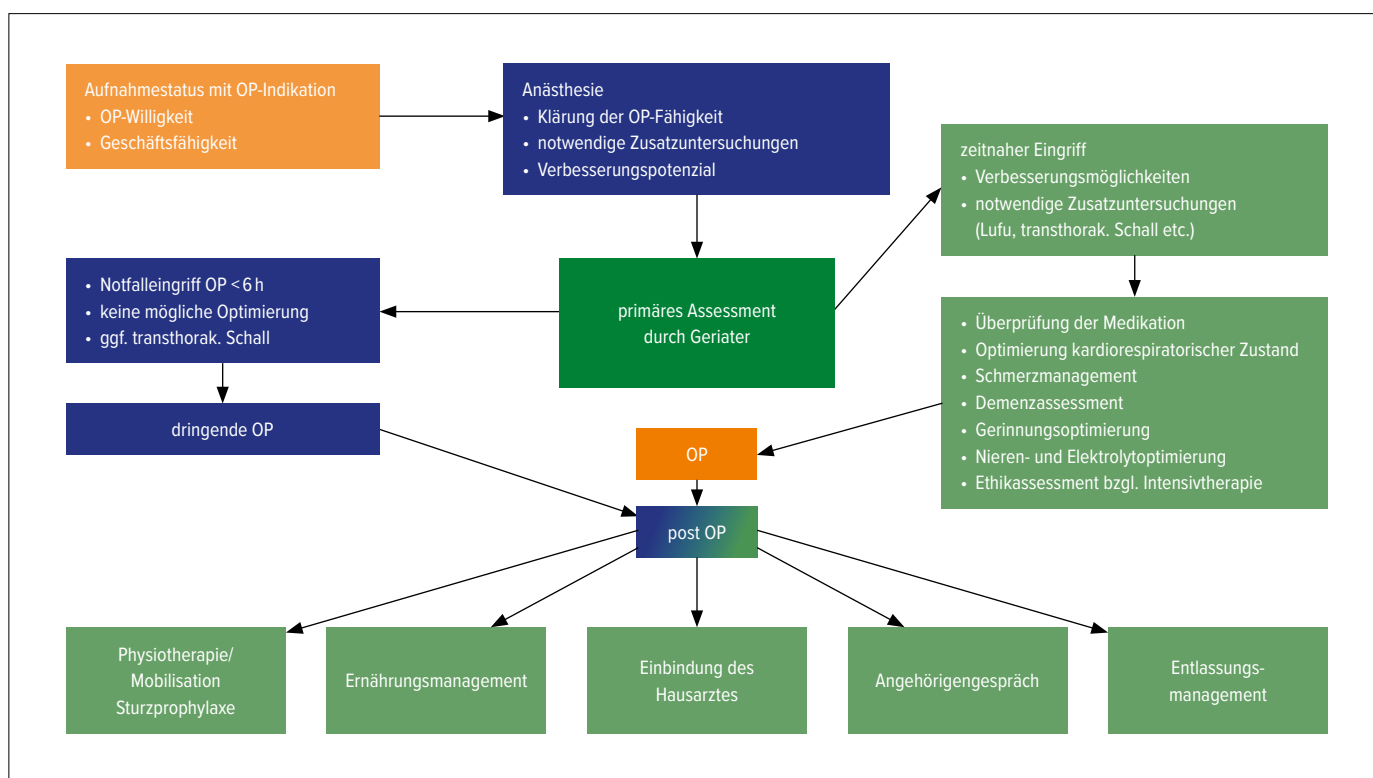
Aufnahmestatus mit OP-Indikation
• OP-Willigkeit
• Geschäftsfähigkeit

Anästhesie
• Klärung der OP-Fähigkeit
• notwendige Zusatzuntersuchungen
• Verbesserungspotenzial

zeitnaher Eingriff
• Verbesserungsmöglichkeiten
• notwendige Zusatzuntersuchungen (Lufu, transthorak. Schall etc.)

• Notfalleingriff OP < 6 h
• keine mögliche Optimierung
• ggf. transthorak. Schall

primäres Assessment durch Geriater

• Überprüfung der Medikation
• Optimierung kardiorespiratorischer Zustand
• Schmerzmanagement
• Demenzassessment
• Gerinnungsoptimierung
• Nieren- und Elektrolytoptimierung
• Ethikassessment bzgl. Intensivtherapie

dringende OP

OP

post OP

Physiotherapie/ Mobilisation Sturzprophylaxe

Ernährungsmanagement

Einbindung des Hausarztes

Angehörigengespräch

Entlassungsmanagement